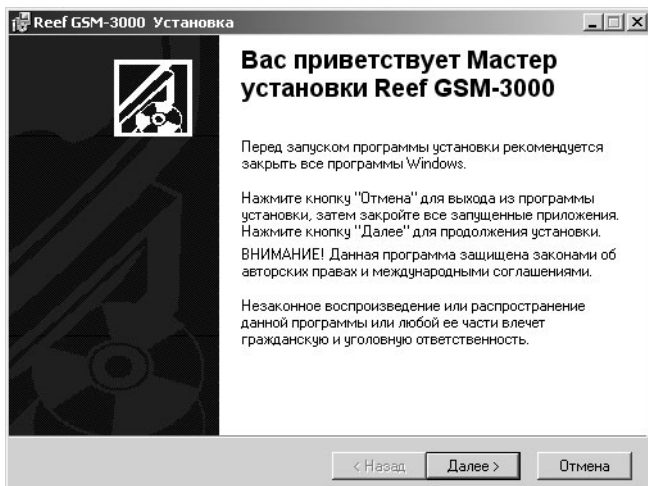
Reef GSM-3000 Установка

Вас приветствует Мастер установки Reef GSM-3000

Перед запуском программы установки рекомендуется закрыть все программы Windows.

Нажмите кнопку "Отмена" для выхода из программы установки, затем закройте все запущенные приложения. Нажмите кнопку "Далее" для продолжения установки.

ВНИМАНИЕ! Данная программа защищена законами об авторских правах и международными соглашениями.

Незаконное воспроизведение или распространение данной программы или любой ее части влечет гражданскую и уголовную ответственность.

< Назад

Далее >

Отмена